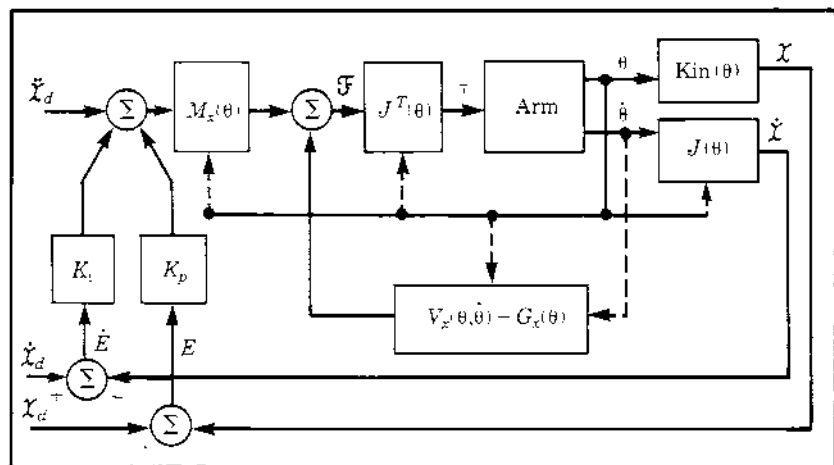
$\ddot{\mathcal{X}}_d$
$\Sigma$
$M_x(\theta)$
$\Sigma$
$\mathcal{F}$
$J^T(\theta)$
$\tau$
Arm
$\theta$
$\dot{\theta}$
$\text{Kin}(\theta)$
$\mathcal{X}$
$J(\theta)$
$\dot{\mathcal{X}}$
$K_v$
$K_p$
$V_x(\theta,\dot{\theta}) + G_x(\theta)$
$\dot{E}$
$E$
$\dot{\mathcal{X}}_d$
$\Sigma$
$-$
$\mathcal{X}_d$
$+$
$\Sigma$